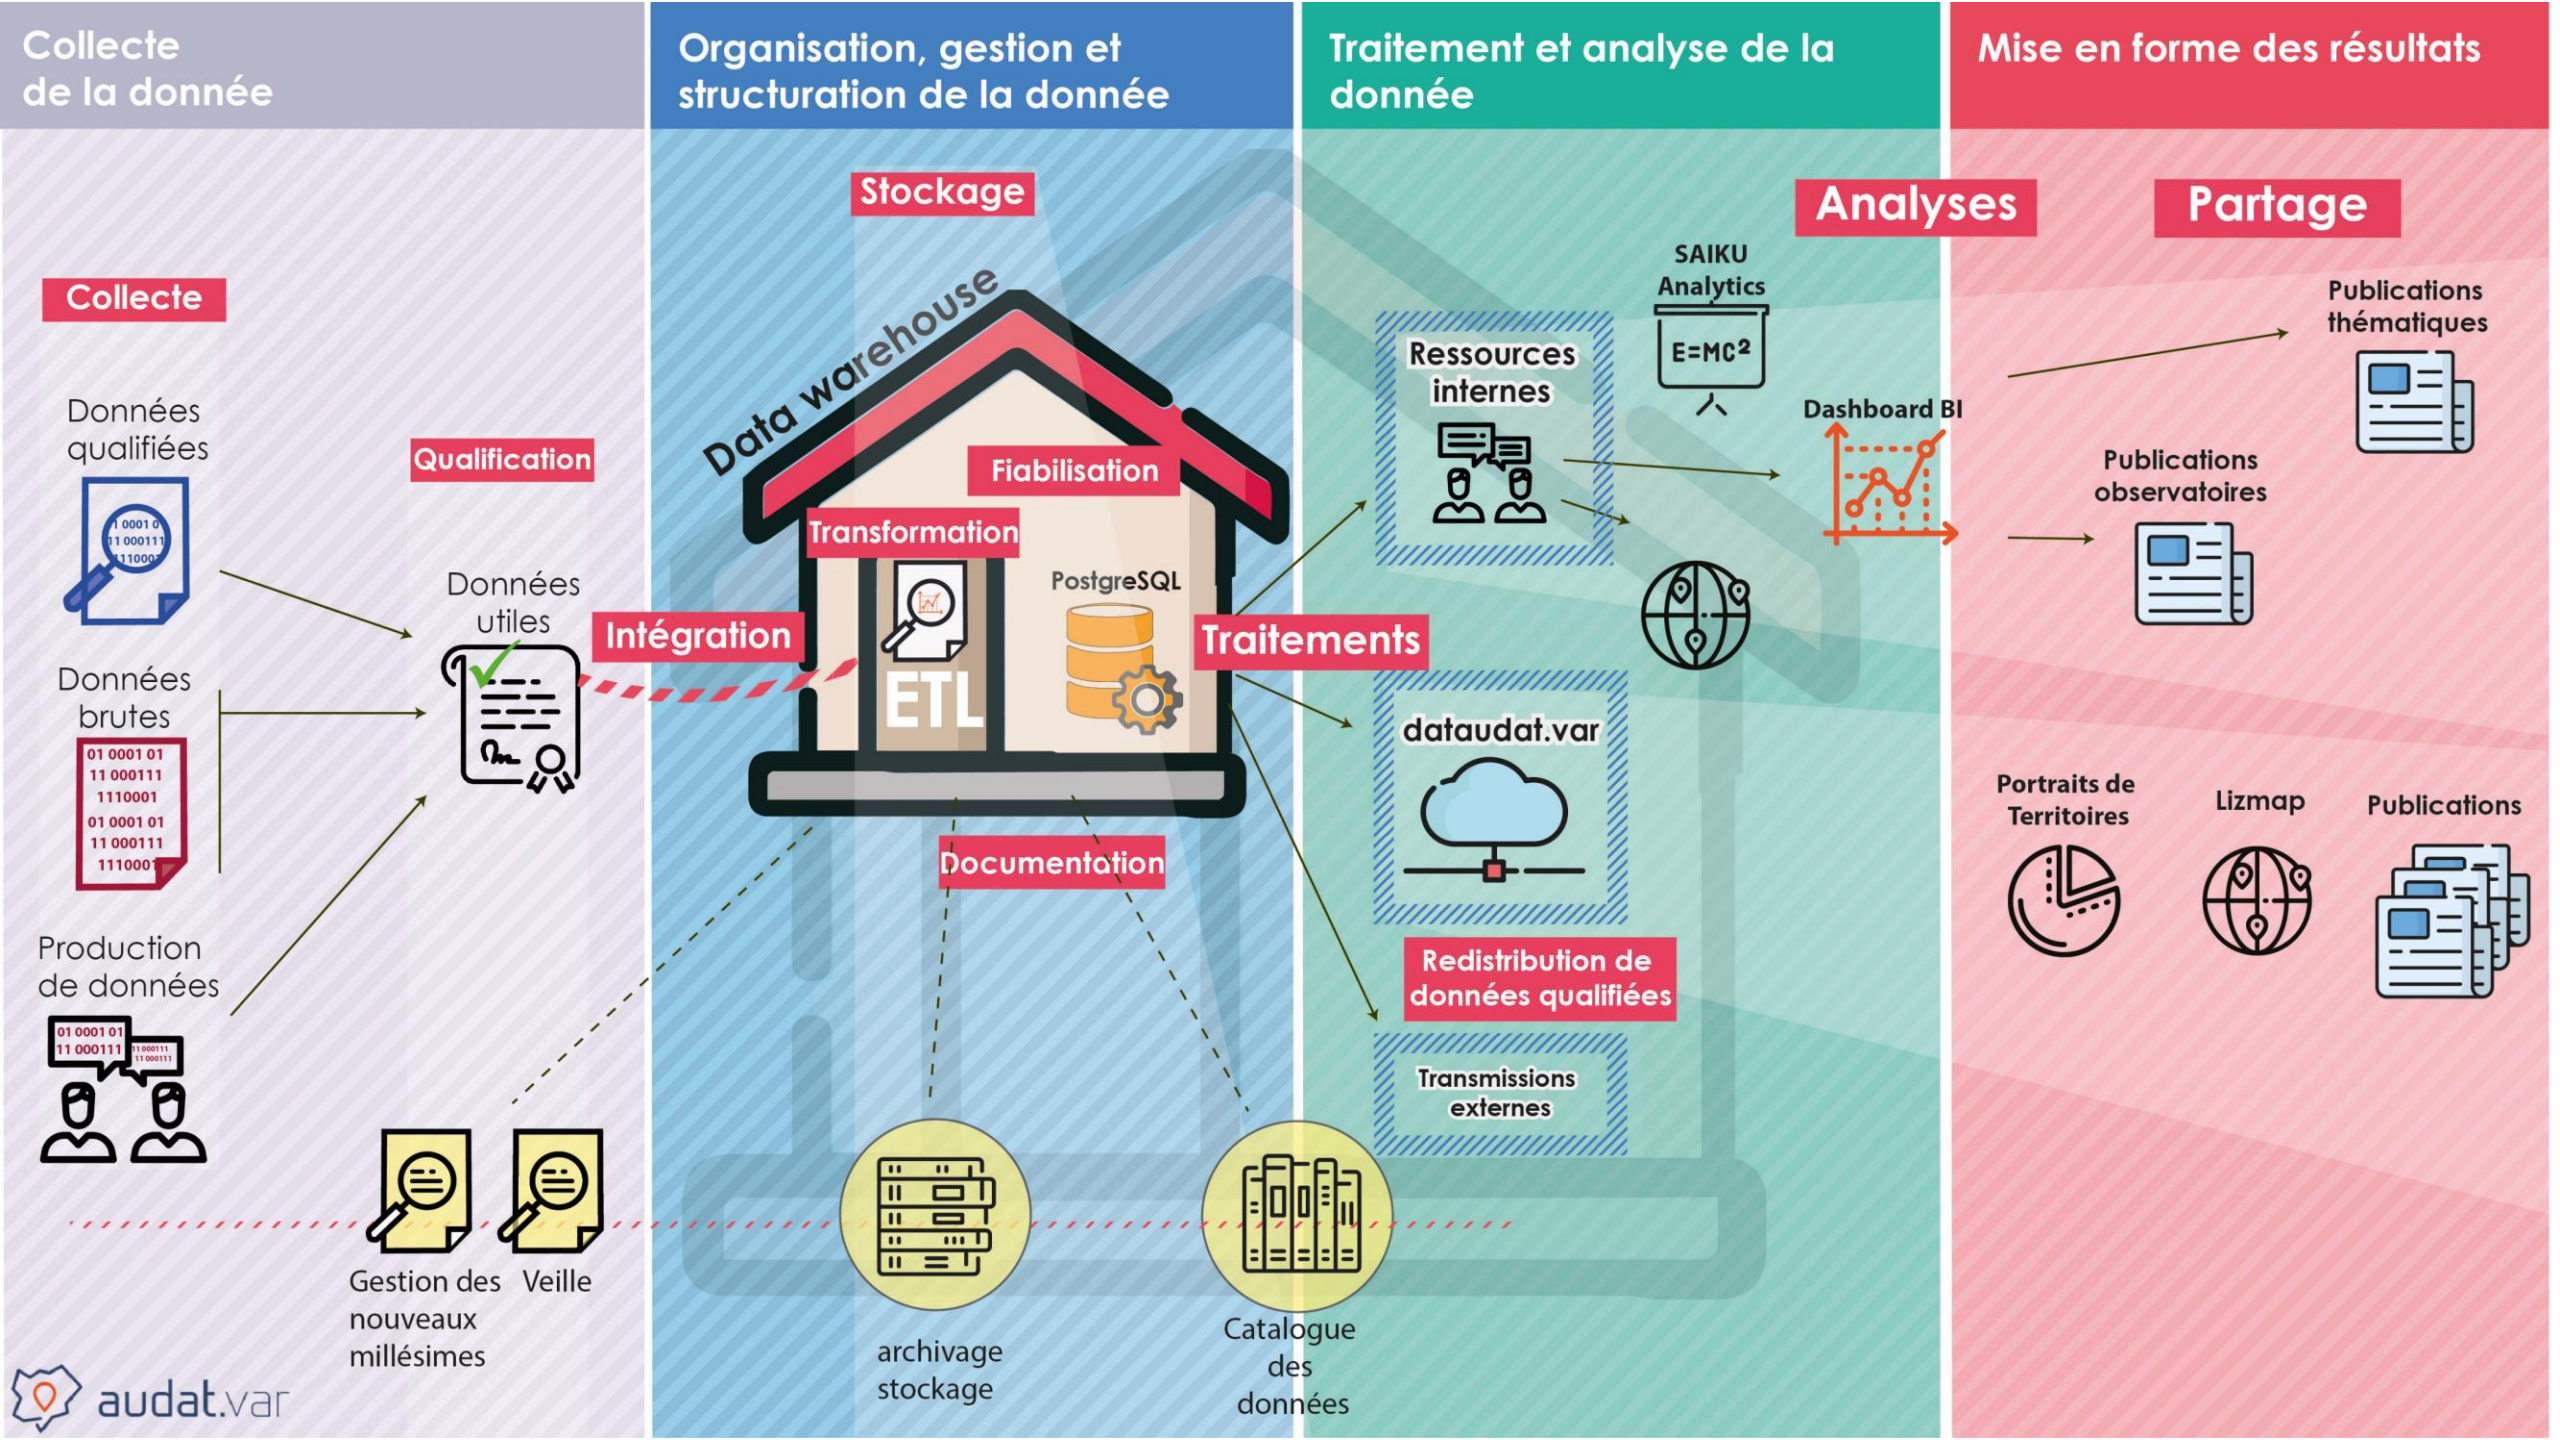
Collecte de la donnée

Organisation, gestion et structuration de la donnée

Traitement et analyse de la donnée

Mise en forme des résultats

Collecte

Données qualifiées

Données brutes

Production de données

Qualification

Données utiles

Intégration

Data warehouse

Stockage

Fiabilisation

Transformation

ETL

PostgreSQL

Documentation

Traitements

Gestion des nouveaux millésimes

Veille

archivage stockage

Catalogue des données

Ressources internes

SAIKU Analytics

E=MC²

Analyses

Dashboard BI

dataudat.var

Redistribution de données qualifiées

Transmissions externes

Partage

Publications thématiques

Publications observatoires

Portraits de Territoires

Lizmap

Publications

audat.var